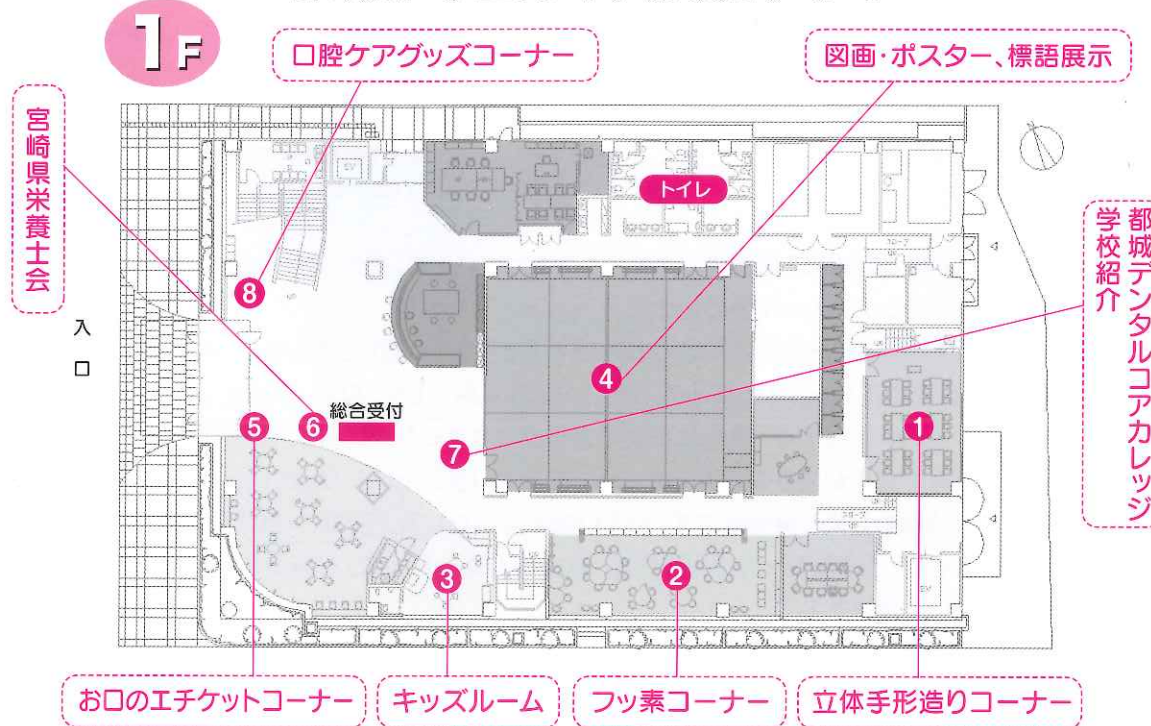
1F

口腔ケアグッズコーナー

図画・ポスター、標語展示

宮崎県栄養士会

都城デンタルコアカレッジ学校紹介

トイレ

入口

総合受付

8

4

5

6

7

1

3

2

お口のエチケットコーナー

キッズルーム

フッ素コーナー

立体手形造りコーナー